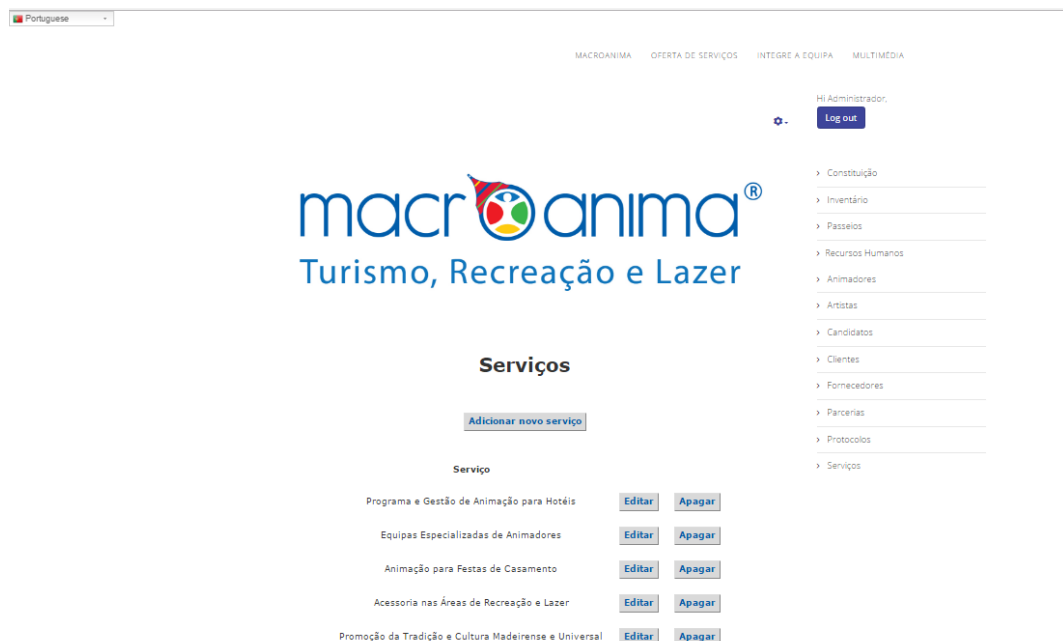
Portuguese

MACROANIMA OFERTA DE SERVIÇOS INTEGRE A EQUIPA MULTIMÉDIA

Hi Administrador,
Log out

macroanima®
Turismo, Recreação e Lazer

› Constituição
› Inventário
› Passeios
› Recursos Humanos
› Animadores
› Artistas
› Candidatos
› Clientes
› Fornecedores
› Parcerias
› Protocolos
› Serviços

Serviços

Adicionar novo serviço

| Serviço | | |
|---|---|---|
| Programa e Gestão de Animação para Hotéis | Editar | Apagar |
| Equipas Especializadas de Animadores | Editar | Apagar |
| Animação para Festas de Casamento | Editar | Apagar |
| Acessoria nas Áreas de Recreação e Lazer | Editar | Apagar |
| Promoção da Tradição e Cultura Madeirense e Universal | Editar | Apagar |